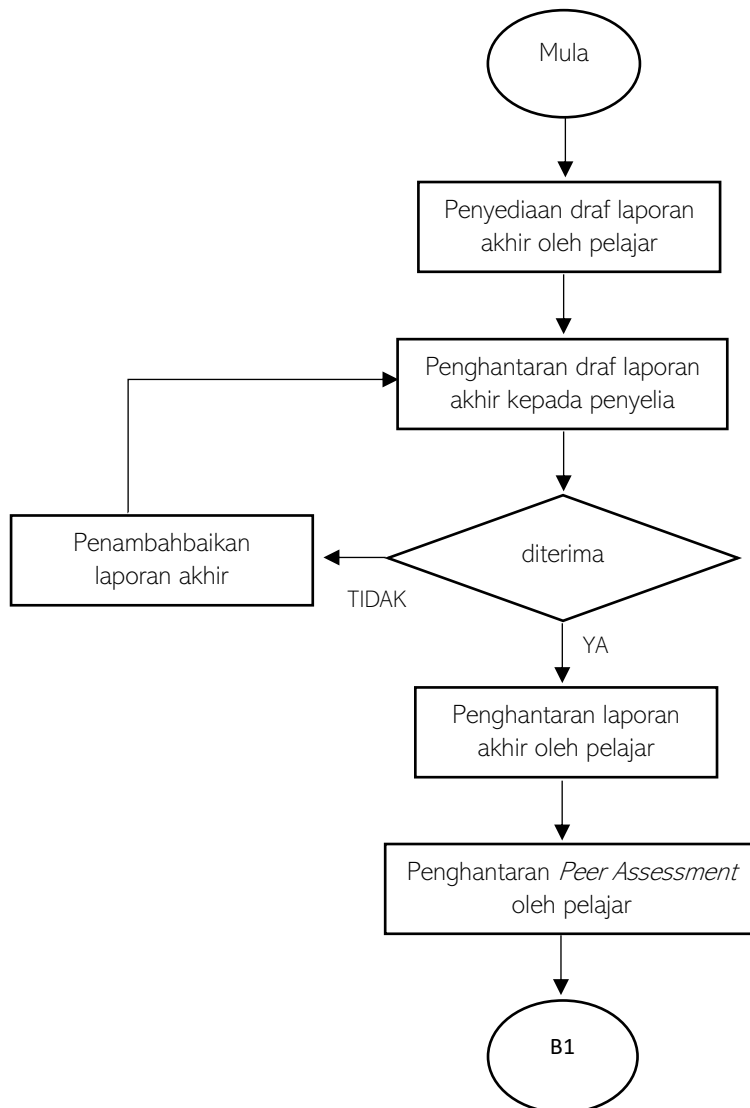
Mula

Penyediaan draf laporan akhir oleh pelajar

Penghantaran draf laporan akhir kepada penyelia

Penambahbaikan laporan akhir

diterima

TIDAK

YA

Penghantaran laporan akhir oleh pelajar

Penghantaran *Peer Assessment* oleh pelajar

B1